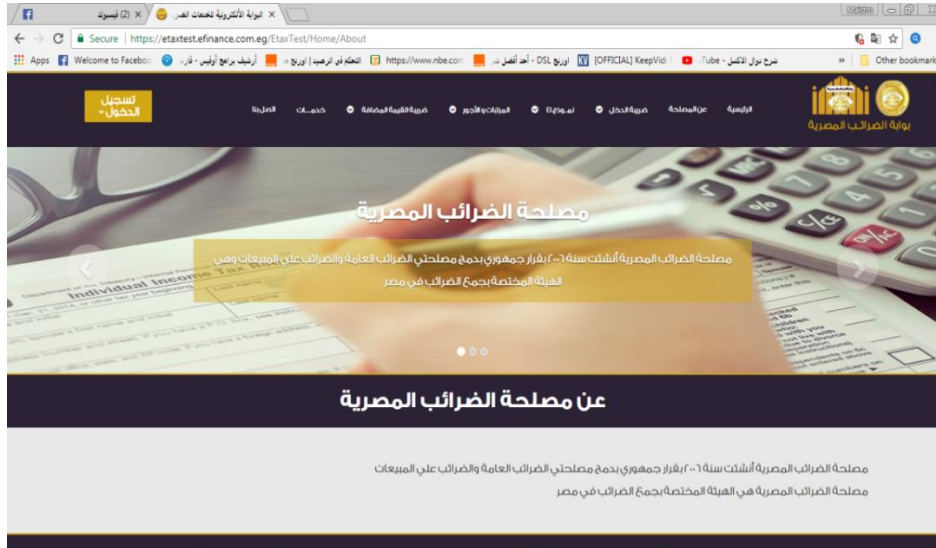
(2) فيسبوك ×
البوابة الألكترونية لخدمات الضر ×
Secure | https://etaxtest.efinance.com.eg/EtaxTest/Home/About
Apps Welcome to Faceboo أرشيف برامج أوفيس - قار التحكم في الرصيد | اورنج https://www.nbe.com أورنج DSL - أحد أفضل [OFFICIAL] KeepVid شرح دوال الاكسل - Tube Other bookmarks

بوابة الضرائب المصرية
الرئيسية عن المصلحة ضريبة الدخل نماذج المرتبات والأجور ضريبة القيمة المضافة خدمات اتصلنا
تسجيل الدخول

مصلحة الضرائب المصرية
مصلحة الضرائب المصرية أنشئت سنة ٢٠٠٦ بقرار جمهوري بدمج مصلحتي الضرائب العامة والضرائب علي المبيعات وهي الهيئة المختصة بجمع الضرائب في مصر

Individual Income Tax Return

عن مصلحة الضرائب المصرية

مصلحة الضرائب المصرية أنشئت سنة ٢٠٠٦ بقرار جمهوري بدمج مصلحتي الضرائب العامة والضرائب علي المبيعات
مصلحة الضرائب المصرية هي الهيئة المختصة بجمع الضرائب في مصر